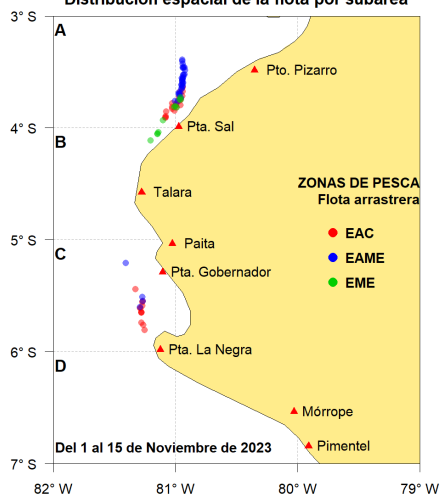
Distribución espacial de la flota por subárea

3° S
4° S
5° S
6° S
7° S

A
B
C
D

Pto. Pizarro
Pta. Sal
Talara
Paita
Pta. Gobernador
Pta. La Negra
Mórrope
Pimentel

ZONAS DE PESCA
Flota arrastrera
EAC
EAME
EME

Del 1 al 15 de Noviembre de 2023

82° W
81° W
80° W
79° W